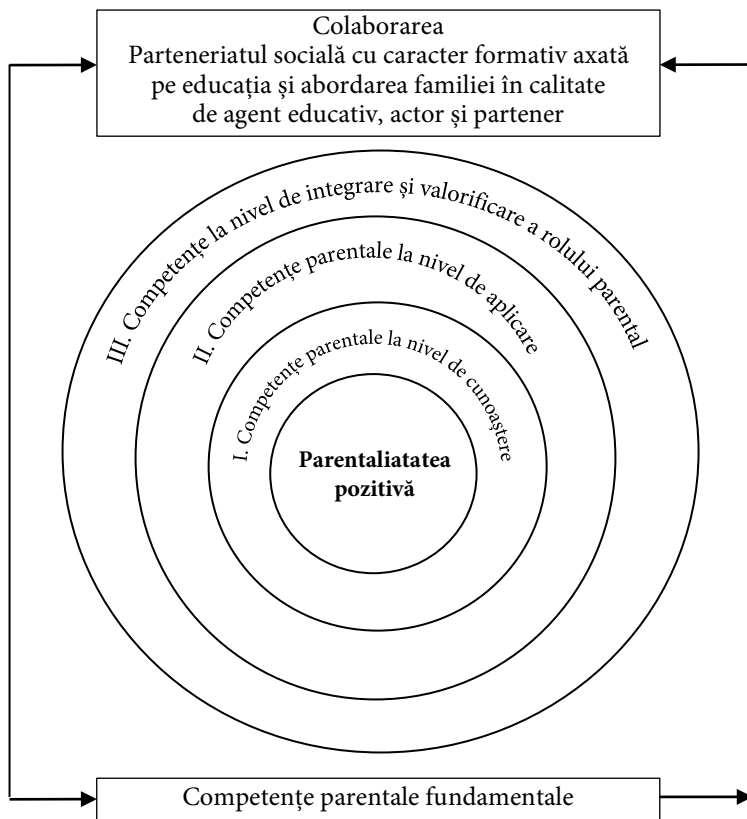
Colaborarea
Parteneriatul socială cu caracter formativ axată pe educația și abordarea familiei în calitate de agent educativ, actor și partener

III. Competențe la nivel de integrare și valorificare a rolului parental

II. Competențe parentale la nivel de aplicare

I. Competențe parentale la nivel de cunoaștere

Parentaliatatea pozitivă

Competențe parentale fundamentale